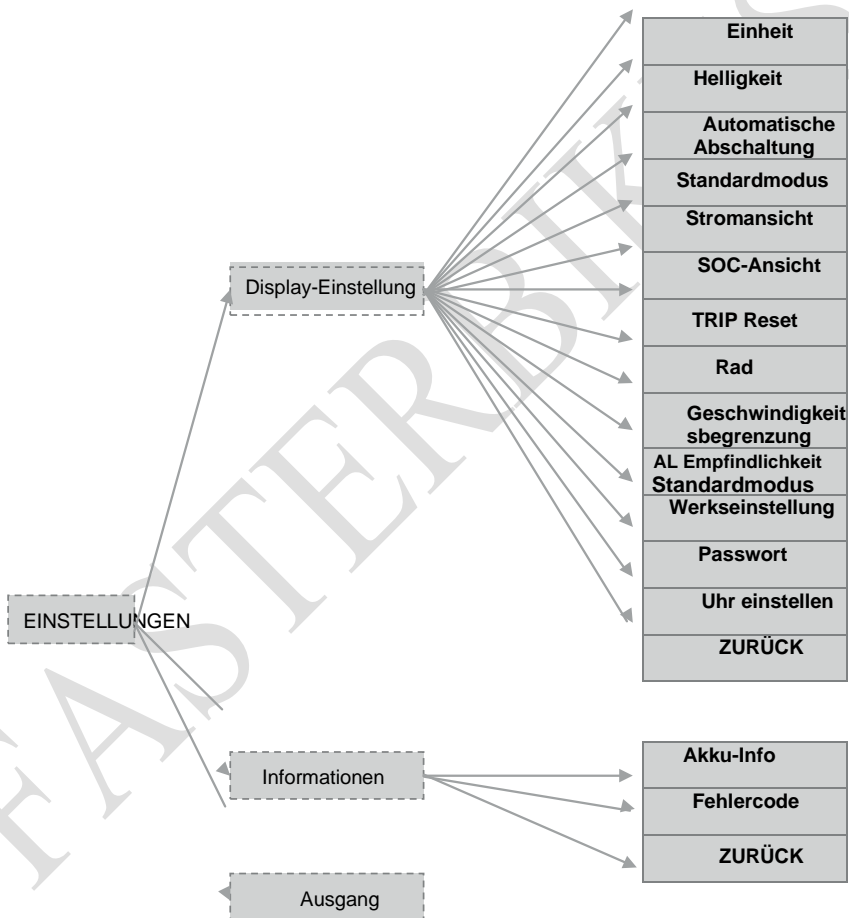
EINSTELLUNGEN

Display-Einstellung

Einheit

Helligkeit

Automatische Abschaltung

Standardmodus

Stromansicht

SOC-Ansicht

TRIP Reset

Rad

Geschwindigkeit sbegrenzung

AL Empfindlichkeit Standardmodus

Werkseinstellung

Passwort

Uhr einstellen

ZURÜCK

Informationen

Akku-Info

Fehlercode

ZURÜCK

Ausgang

FASTERBIKE